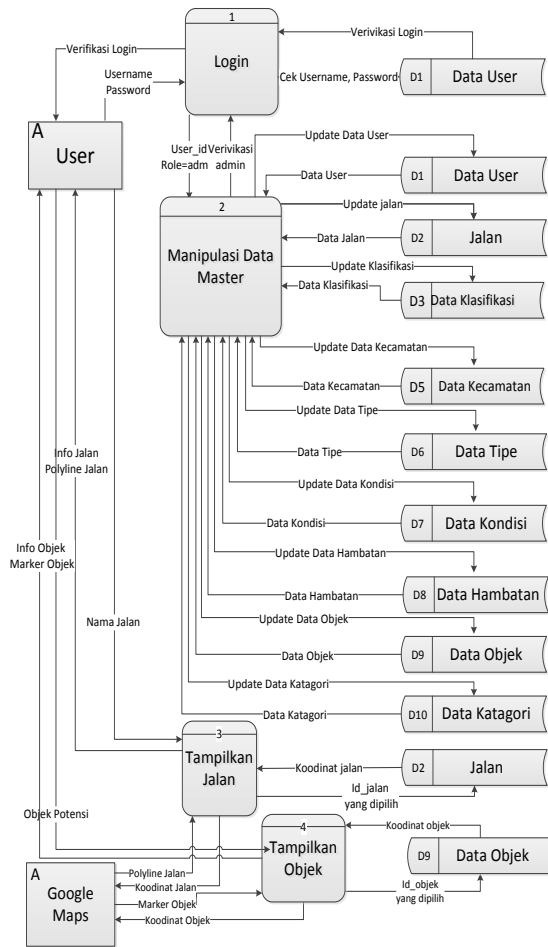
1
Login
Verivikasi Login
Verifikasi Login
Username
Password
Cek Username, Password
D1 Data User
A
User
User_id
Role=adm
Verivikasi
admin
Update Data User
Data User
D1 Data User
2
Manipulasi Data Master
Update jalan
Data Jalan
D2 Jalan
Update Klasifikasi
Data Klasifikasi
D3 Data Klasifikasi
Update Data Kecamatan
Data Kecamatan
D5 Data Kecamatan
Update Data Tipe
Data Tipe
D6 Data Tipe
Update Data Kondisi
Data Kondisi
D7 Data Kondisi
Update Data Hambatan
Data Hambatan
D8 Data Hambatan
Update Data Objek
Data Objek
D9 Data Objek
Update Data Katagori
Data Katagori
D10 Data Katagori
Info Jalan
Polyline Jalan
Info Objek
Marker Objek
Nama Jalan
3
Tampilkan Jalan
Koodinat jalan
D2 Jalan
Id_jalan
yang dipilih
Objek Potensi
4
Tampilkan Objek
Koodinat objek
D9 Data Objek
Id_objek
yang dipilih
A
Google Maps
Polyline Jalan
Koodinat Jalan
Marker Objek
Koodinat Objek